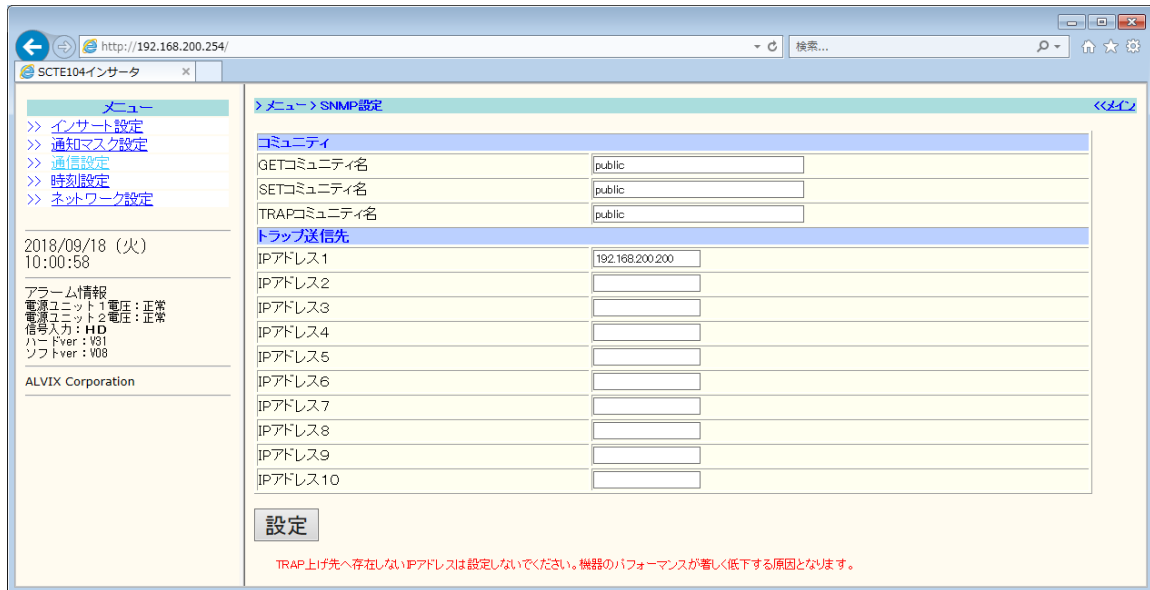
http://192.168.200.254/
検索...
SCTE104インサータ

メニュー
>> インサート設定
>> 通知マスク設定
>> 通信設定
>> 時刻設定
>> ネットワーク設定

2018/09/18（火）
10:00:58

アラーム情報
電源ユニット１電圧：正常
電源ユニット２電圧：正常
信号入力：HD
ハードver：V31
ソフトver：V08

ALVIX Corporation

> メニュー > SNMP設定
<<メイン

| コミュニティ | |
|---|---|
| GETコミュニティ名 | public |
| SETコミュニティ名 | public |
| TRAPコミュニティ名 | public |
| トラップ送信先 | |
| IPアドレス１ | 192.168.200.200 |
| IPアドレス２ | |
| IPアドレス３ | |
| IPアドレス４ | |
| IPアドレス５ | |
| IPアドレス６ | |
| IPアドレス７ | |
| IPアドレス８ | |
| IPアドレス９ | |
| IPアドレス１０ | |

設定

TRAP上げ先へ存在しないIPアドレスは設定しないでください。機器のパフォーマンスが著しく低下する原因となります。